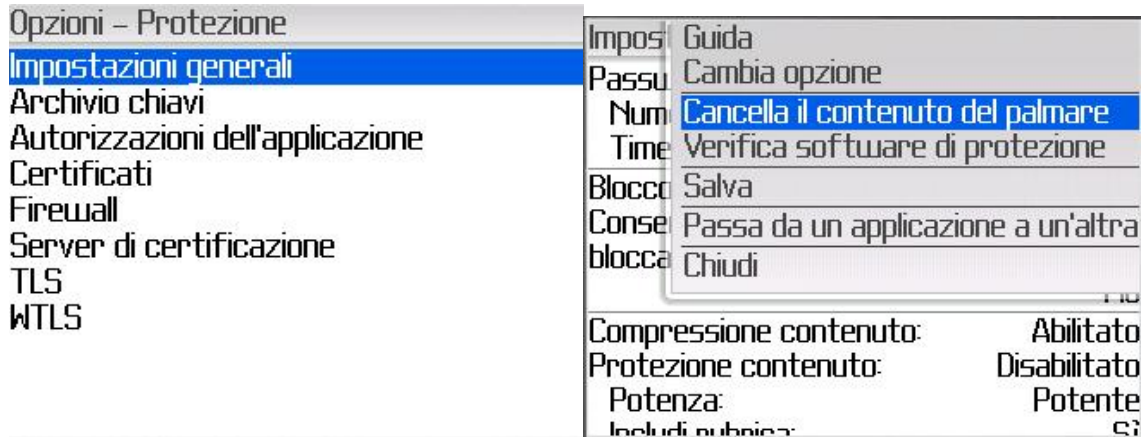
Opzioni – Protezione
Impostazioni generali
Archivio chiavi
Autorizzazioni dell'applicazione
Certificati
Firewall
Server di certificazione
TLS
WTLS

Impost
Passu
Num
Time
Blocco
Conse
blocca

Guida
Cambia opzione
Cancella il contenuto del palmare
Verifica software di protezione
Salva
Passa da un applicazione a un'altra
Chiudi

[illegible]

Compressione contenuto: Abilitato
Protezione contenuto: Disabilitato
Potenza: Potente
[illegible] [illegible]